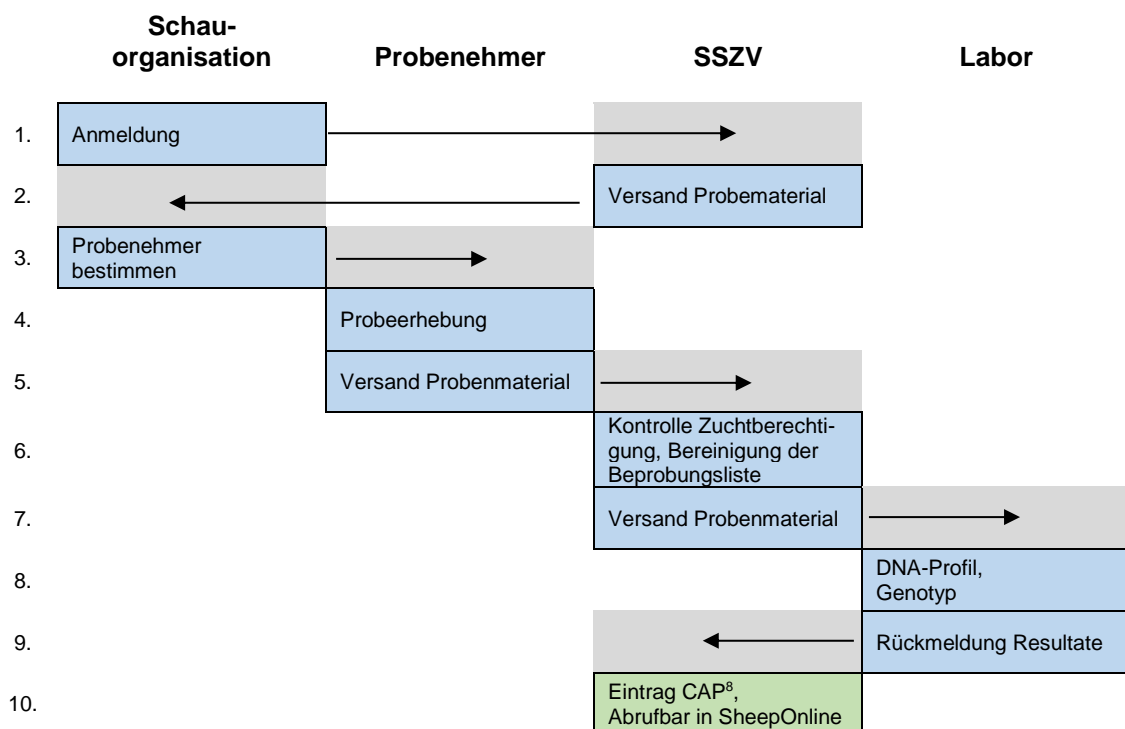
| | Schauorganisation | Probenehmer | SSZV | Labor |
|---|---|---|---|---|
| 1. | Anmeldung | | | |
| 2. | | | Versand Probematerial | |
| 3. | Probenehmer bestimmen | | | |
| 4. | | Probeerhebung | | |
| 5. | | Versand Probenmaterial | | |
| 6. | | | Kontrolle Zuchtberechtigung, Bereinigung der Beprobungsliste | |
| 7. | | | Versand Probenmaterial | |
| 8. | | | | DNA-Profil, Genotyp |
| 9. | | | | Rückmeldung Resultate |
| 10. | | | Eintrag CAP$^{8}$, Abrufbar in SheepOnline | |